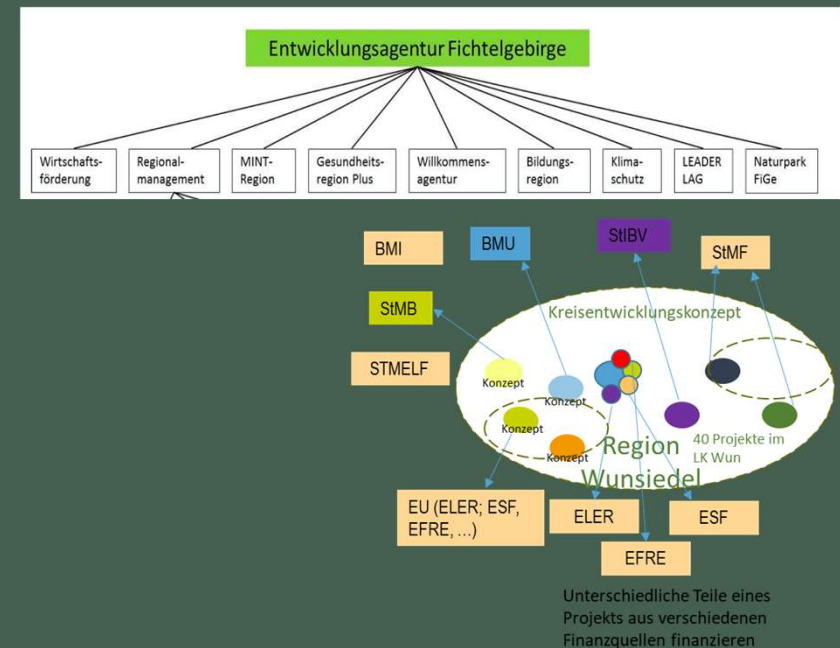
Entwicklungsagentur Fichtelgebirge

Wirtschaftsförderung

Regionalmanagement

MINT-Region

Gesundheitsregion Plus

Willkommensagentur

Bildungsregion

Klimaschutz

LEADER LAG

Naturpark FiGe

BMI

BMU

StIBV

StMF

StMB

Kreisentwicklungskonzept

STMELF

Konzept

Konzept

Konzept

Konzept

Region Wunsiedel

40 Projekte im LK Wun

EU (ELER; ESF, EFRE, ...)

ELER

ESF

EFRE

Unterschiedliche Teile eines Projekts aus verschiedenen Finanzquellen finanzieren